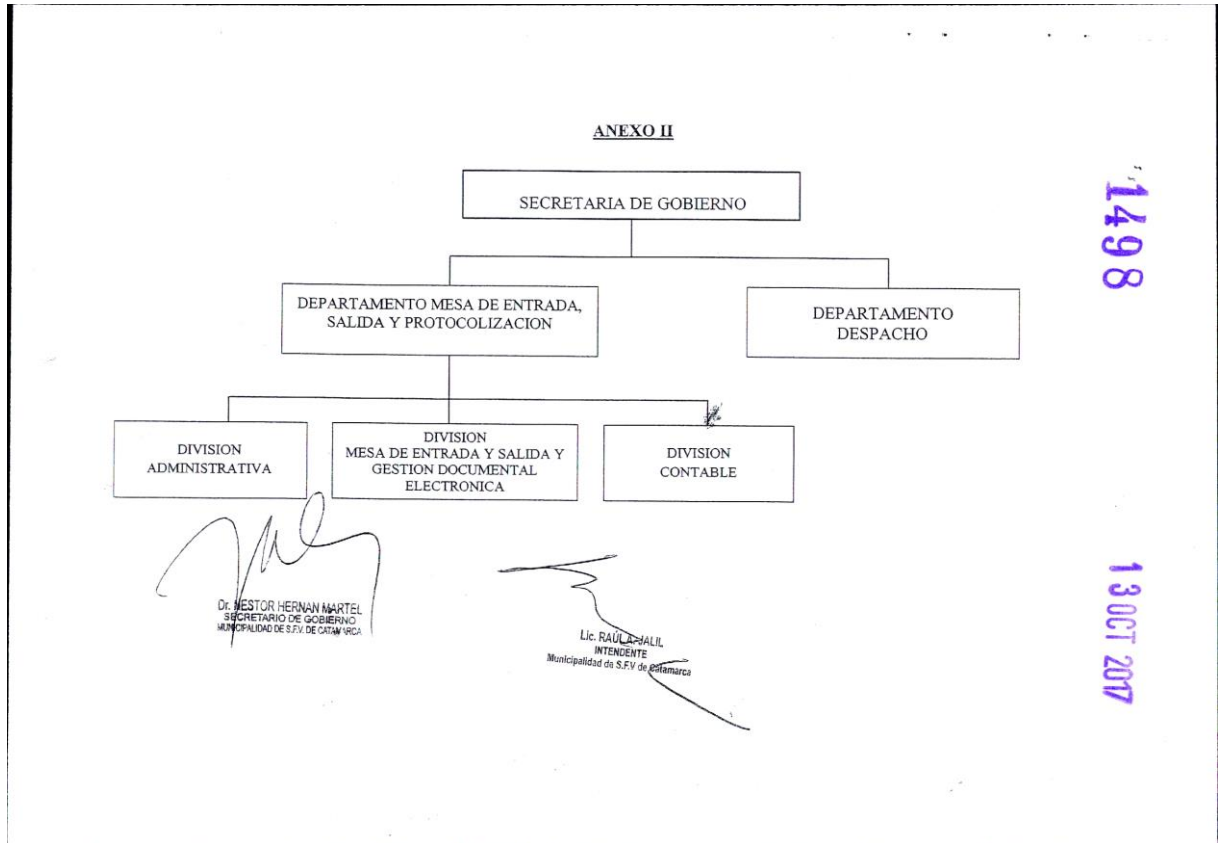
ANEXO II

SECRETARIA DE GOBIERNO

DEPARTAMENTO MESA DE ENTRADA, SALIDA Y PROTOCOLIZACION

DEPARTAMENTO DESPACHO

DIVISION ADMINISTRATIVA

DIVISION MESA DE ENTRADA Y SALIDA Y GESTION DOCUMENTAL ELECTRONICA

DIVISION CONTABLE

1498

13 OCT 2017

Dr. NESTOR HERNAN MARTEL
SECRETARIO DE GOBIERNO
MUNICIPALIDAD DE S.F.V. DE CATAMARCA

Lic. RAUL A. JALIL
INTENDENTE
Municipalidad de S.F.V de Catamarca